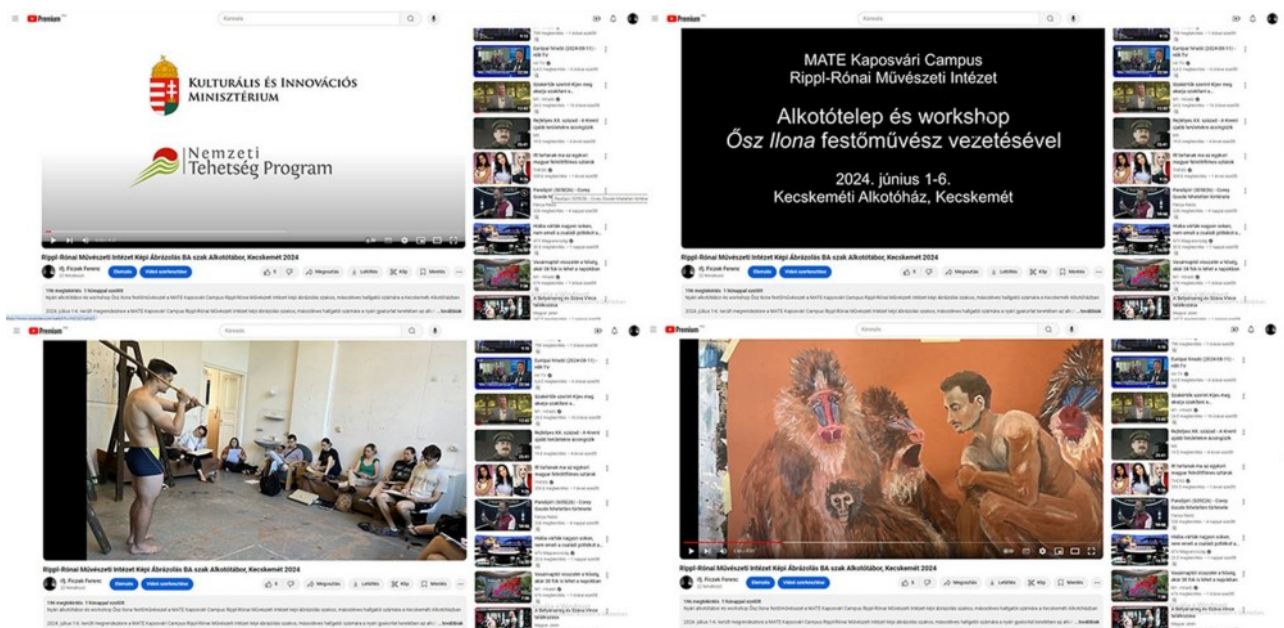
Premium

Keresés

KULTURÁLIS ÉS INNOVÁCIÓS MINISZTÉRIUM

Nemzeti Tehetség Program

Rippl-Rónai Művészeti Intézet Képi Ábrázolás BA szak Alkotótábor, Kecskemét 2024

ifj. Ficzek Ferenc

Feliratkozás

Videó szerkesztése

Megosztás

Letöltés

Klip

Mentés

Európai hiradó (2024-09-11) - HÍR TV

Szakértők szerint Kijev meg akarja szakítani a...

Rejtélyes XX. század - A Kremi újabb lehetséges ecsetgyilk

Ifi tartanak ma az egykori magyar fehérfőfiókes ulánok

Paradigm (S05E26) - Corey Goode felelején története

Hiába vártak nagyon sokan, nem ment a családi pótlékot a...

Vasarnapról visszatér a hőség, akár 38 fok is lehet a napokban

A Belpárosing és Szána Vince felállításáa

MATE Kaposvári Campus
Rippl-Rónai Művészeti Intézet

Alkotótelep és workshop
Ősz Ilona festőművész vezetésével

2024. június 1-6.
Kecskeméti Alkotóház, Kecskemét

Rippl-Rónai Művészeti Intézet Képi Ábrázolás BA szak Alkotótábor, Kecskemét 2024

Rippl-Rónai Művészeti Intézet Képi Ábrázolás BA szak Alkotótábor, Kecskemét 2024

Rippl-Rónai Művészeti Intézet Képi Ábrázolás BA szak Alkotótábor, Kecskemét 2024

...további